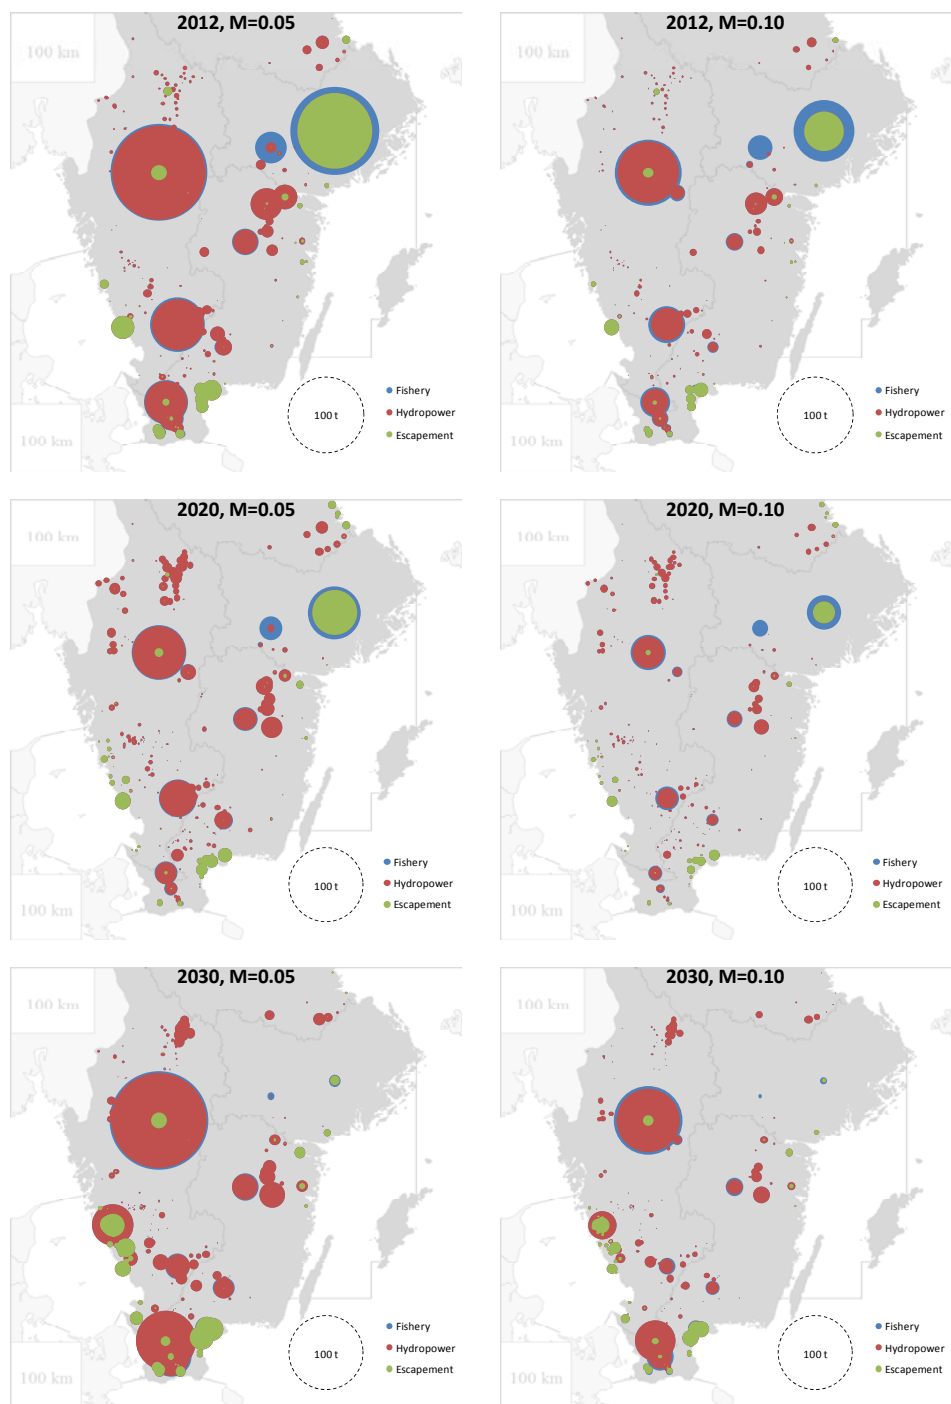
2012, M=0.05

100 km

100 km

100 t

Fishery
Hydropower
Escapement

2012, M=0.10

100 km

100 km

100 t

Fishery
Hydropower
Escapement

2020, M=0.05

100 km

100 km

100 t

Fishery
Hydropower
Escapement

2020, M=0.10

100 km

100 km

100 t

Fishery
Hydropower
Escapement

2030, M=0.05

100 km

100 km

100 t

Fishery
Hydropower
Escapement

2030, M=0.10

100 km

100 km

100 t

Fishery
Hydropower
Escapement